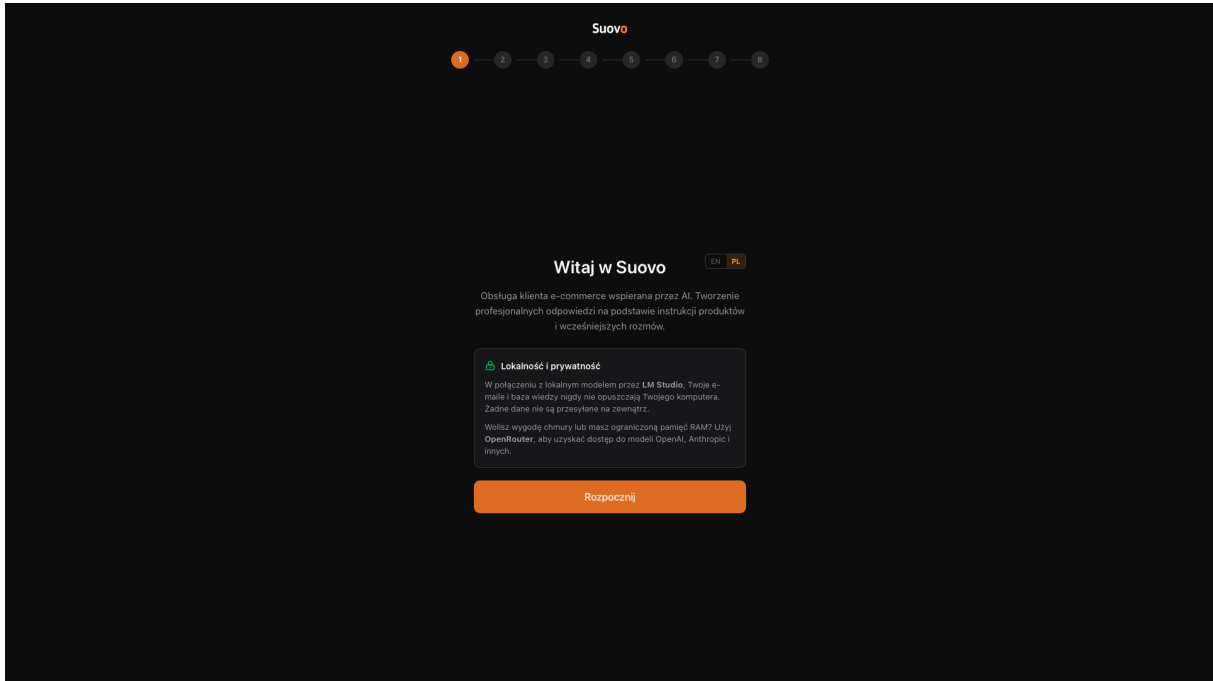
Suovo

1 2 3 4 5 6 7 8

EN PL

Witaj w Suovo

Obsługa klienta e-commerce wspierana przez AI. Tworzenie profesjonalnych odpowiedzi na podstawie instrukcji produktów i wcześniejszych rozmów.

Lokalność i prywatność

W połączeniu z lokalnym modelem przez **LM Studio**, Twoje e-maile i baza wiedzy nigdy nie opuszczają Twojego komputera. Żadne dane nie są przesyłane na zewnątrz.

Wolisz wygodę chmury lub masz ograniczoną pamięć RAM? Użyj **OpenRouter**, aby uzyskać dostęp do modeli OpenAI, Anthropic i innych.

Rozpocznij